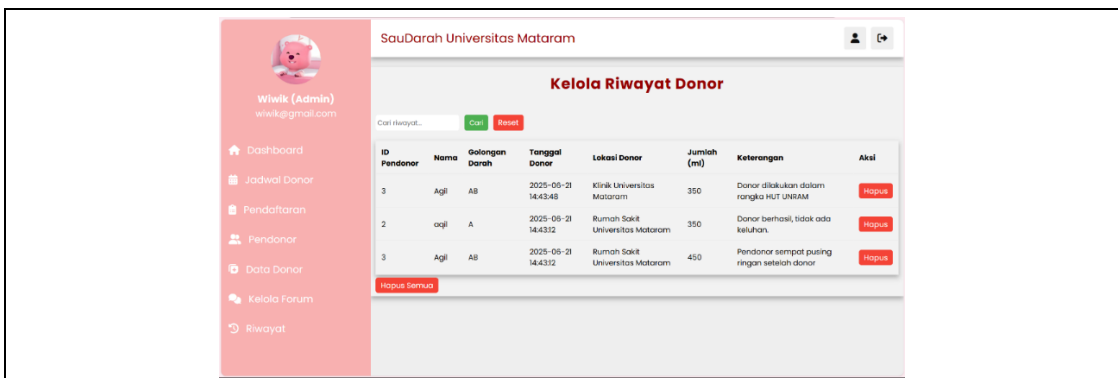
Wiwik (Admin)
wiwik@gmail.com

Dashboard
Jadwal Donor
Pendaftaran
Pendonor
Data Donor
Kelola Forum
Riwayat

SauDarah Universitas Mataram

Kelola Riwayat Donor

Cari riwayat... Cari Reset

| ID Pendonor | Nama | Golongan Darah | Tanggal Donor | Lokasi Donor | Jumlah (ml) | Keterangan | Aksi |
|---|---|---|---|---|---|---|---|
| 3 | Agil | AB | 2025-06-21 14:43:48 | Klinik Universitas Mataram | 350 | Donor dilakukan dalam rangka HUT UNRAM | Hapus |
| 2 | aqil | A | 2025-06-21 14:43:12 | Rumah Sakit Universitas Mataram | 350 | Donor berhasil, tidak ada keluhan. | Hapus |
| 3 | Agil | AB | 2025-06-21 14:43:12 | Rumah Sakit Universitas Mataram | 450 | Pendonor sempat pusing ringan setelah donor | Hapus |

Hapus Semua